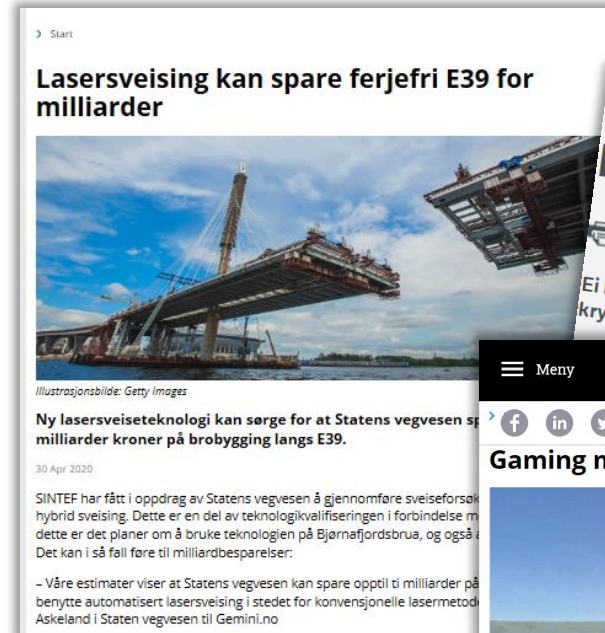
› Start

Lasersveising kan spare ferjefri E39 for milliarder

Illustrasjonsbilde: Getty Images

Ny lasersveiseteknologi kan sørge for at Statens vegvesen sp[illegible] milliarder kroner på brobygging langs E39.

30 Apr 2020

SINTEF har fått i oppdrag av Statens vegvesen å gjennomføre sveiseforsøk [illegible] hybrid sveising. Dette er en del av teknologikvalifiseringen i forbindelse m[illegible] dette er det planer om å bruke teknologien på Bjørnafjordsbrua, og også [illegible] Det kan i så fall føre til milliardbesparelser:

– Våre estimater viser at Statens vegvesen kan spare opptil ti milliarder på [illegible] benytte automatisert lasersveising i stedet for konvensjonelle lasermetod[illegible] Askeland i Staten vegvesen til Gemini.no

Ei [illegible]
kry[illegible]

Meny

Gaming m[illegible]